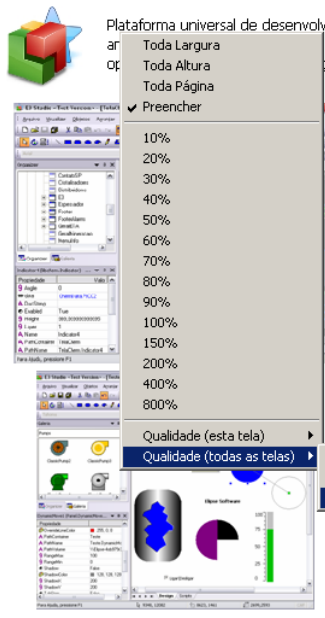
Plataforma universal de desenvolv
ar
op

Toda Largura
Toda Altura
Toda Página
Preencher
10%
20%
30%
40%
50%
60%
70%
80%
90%
100%
150%
200%
400%
800%
Qualidade (esta tela)
Qualidade (todas as telas)

E3 Studio - Test Version - [TelaD
Arquivo Visualizar Objetos Arranjar
Organizer
Conexão/SP
Dataloggers
Dominados
E3
Esperando
Fontes
Fontesalarms
Ideias
Ideiablue
Modelos
Propriedade
Valor
Angle
0
Enabled
True
Height
300
Name
Indicator4
Para Ajuda, pressione F1

E3 Studio - Test Version - [Tela
Arquivo Visualizar Objetos Arranjar
Elipse Software
Para Ajuda, pressione F1